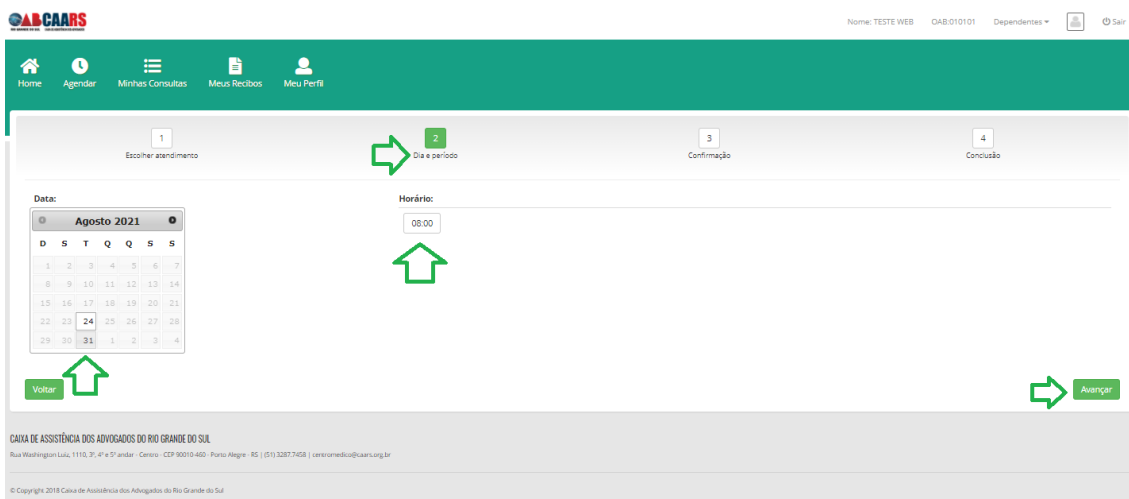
OAB CAARS

Nome: TESTE WEB OAB:010101 Dependentes Sair

Home Agendar Minhas Consultas Meus Recibos Meu Perfil

1 Escolher atendimento
2 Dia e período
3 Confirmação
4 Conclusão

Data:

Agosto 2021

| D | S | T | Q | Q | S | S |
|---|---|---|---|---|---|---|
| 1 | 2 | 3 | 4 | 5 | 6 | 7 |
| 8 | 9 | 10 | 11 | 12 | 13 | 14 |
| 15 | 16 | 17 | 18 | 19 | 20 | 21 |
| 22 | 23 | 24 | 25 | 26 | 27 | 28 |
| 29 | 30 | 31 | 1 | 2 | 3 | 4 |

Horário:

08:00

Voltar

Avançar

CAIXA DE ASSISTÊNCIA DOS ADVOGADOS DO RIO GRANDE DO SUL
Rua Washington Luiz, 1110, 3º, 4º e 5º andar - Centro - CEP 90010-460 - Porto Alegre - RS | (51) 3287.7458 | centromedico@caars.org.br

© Copyright 2018 Caixa de Assistência dos Advogados do Rio Grande do Sul